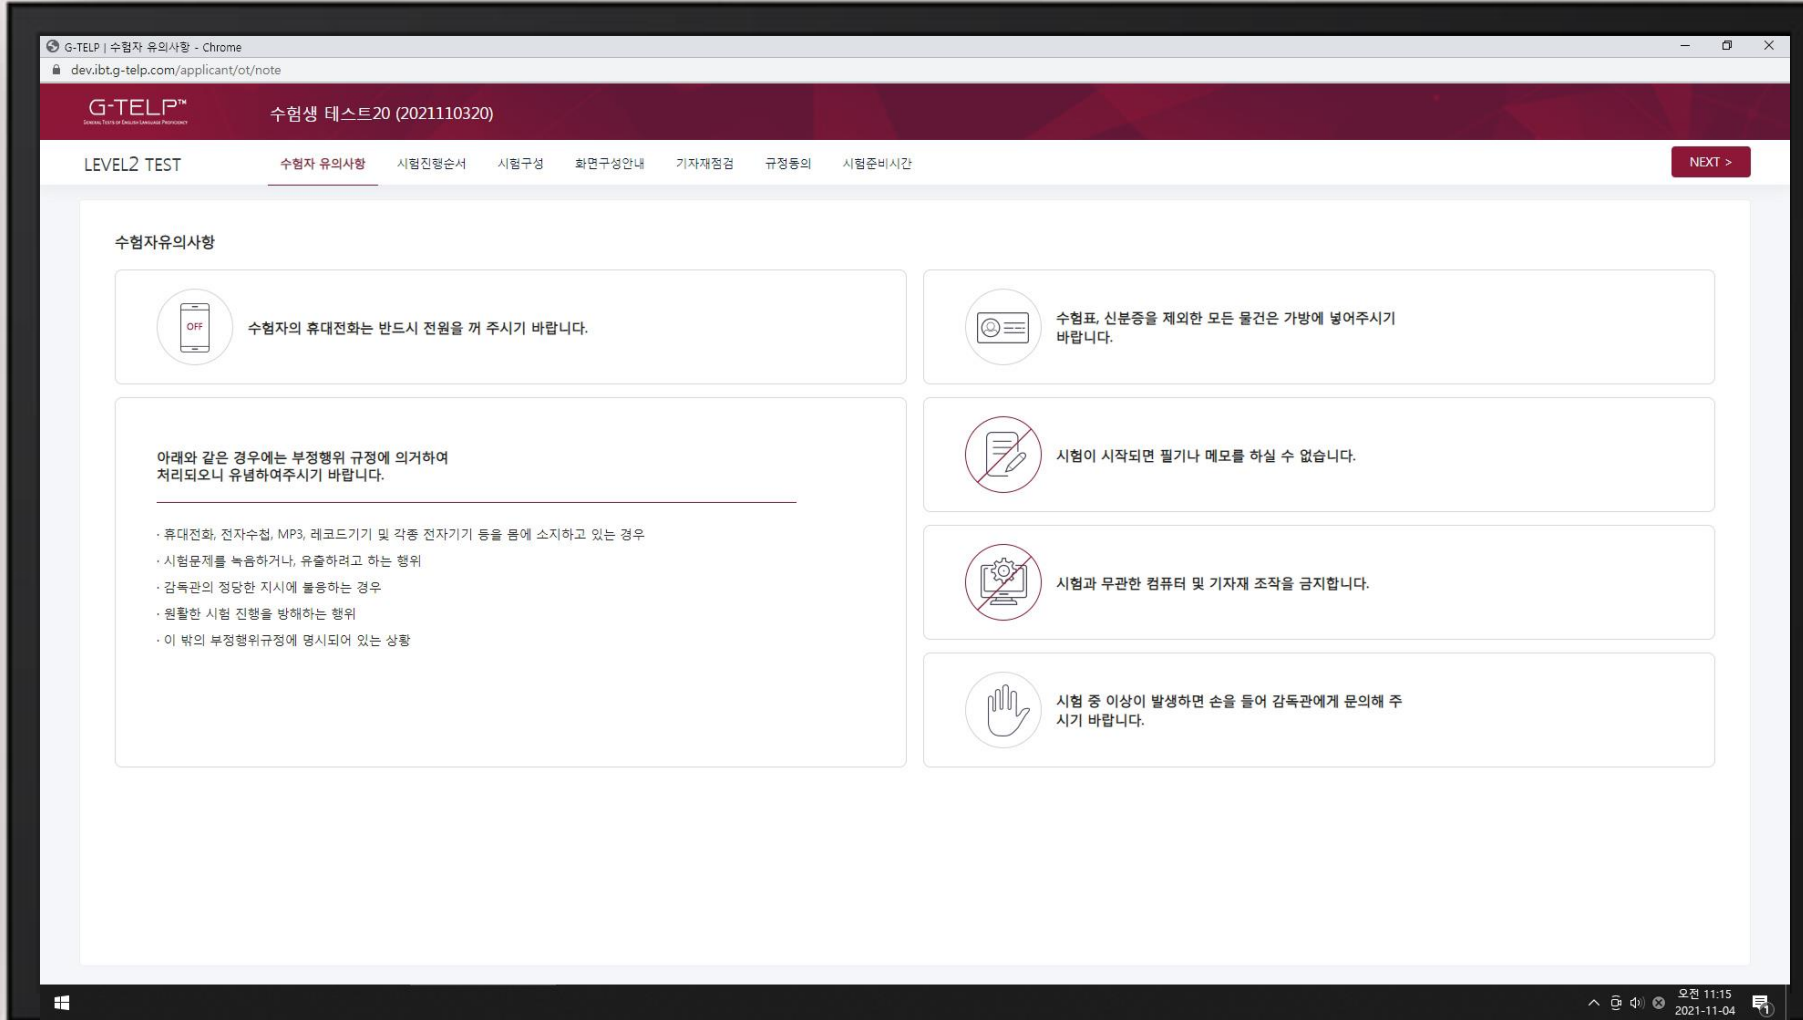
G-TELP | 수험자 유의사항 - Chrome
dev.ibt.g-telp.com/applicant/ot/note

G-TELP™
수험생 테스트20 (2021110320)

LEVEL2 TEST
수험자 유의사항 시험진행순서 시험구성 화면구성안내 기자재점검 규정동의 시험준비시간
NEXT >

수험자유의사항

OFF
수험자의 휴대전화는 반드시 전원을 꺼 주시기 바랍니다.

수험표, 신분증을 제외한 모든 물건은 가방에 넣어주시기 바랍니다.

아래와 같은 경우에는 부정행위 규정에 의거하여 처리되오니 유념하여주시기 바랍니다.

· 휴대전화, 전자수첩, MP3, 레코드기기 및 각종 전자기기 등을 몸에 소지하고 있는 경우
· 시험문제를 녹음하거나, 유출하려고 하는 행위
· 감독관의 정당한 지시에 불응하는 경우
· 원활한 시험 진행을 방해하는 행위
· 이 밖의 부정행위규정에 명시되어 있는 상황

시험이 시작되면 필기나 메모를 하실 수 없습니다.

시험과 무관한 컴퓨터 및 기자재 조작을 금지합니다.

시험 중 이상이 발생하면 손을 들어 감독관에게 문의해 주시기 바랍니다.

오전 11:15
2021-11-04